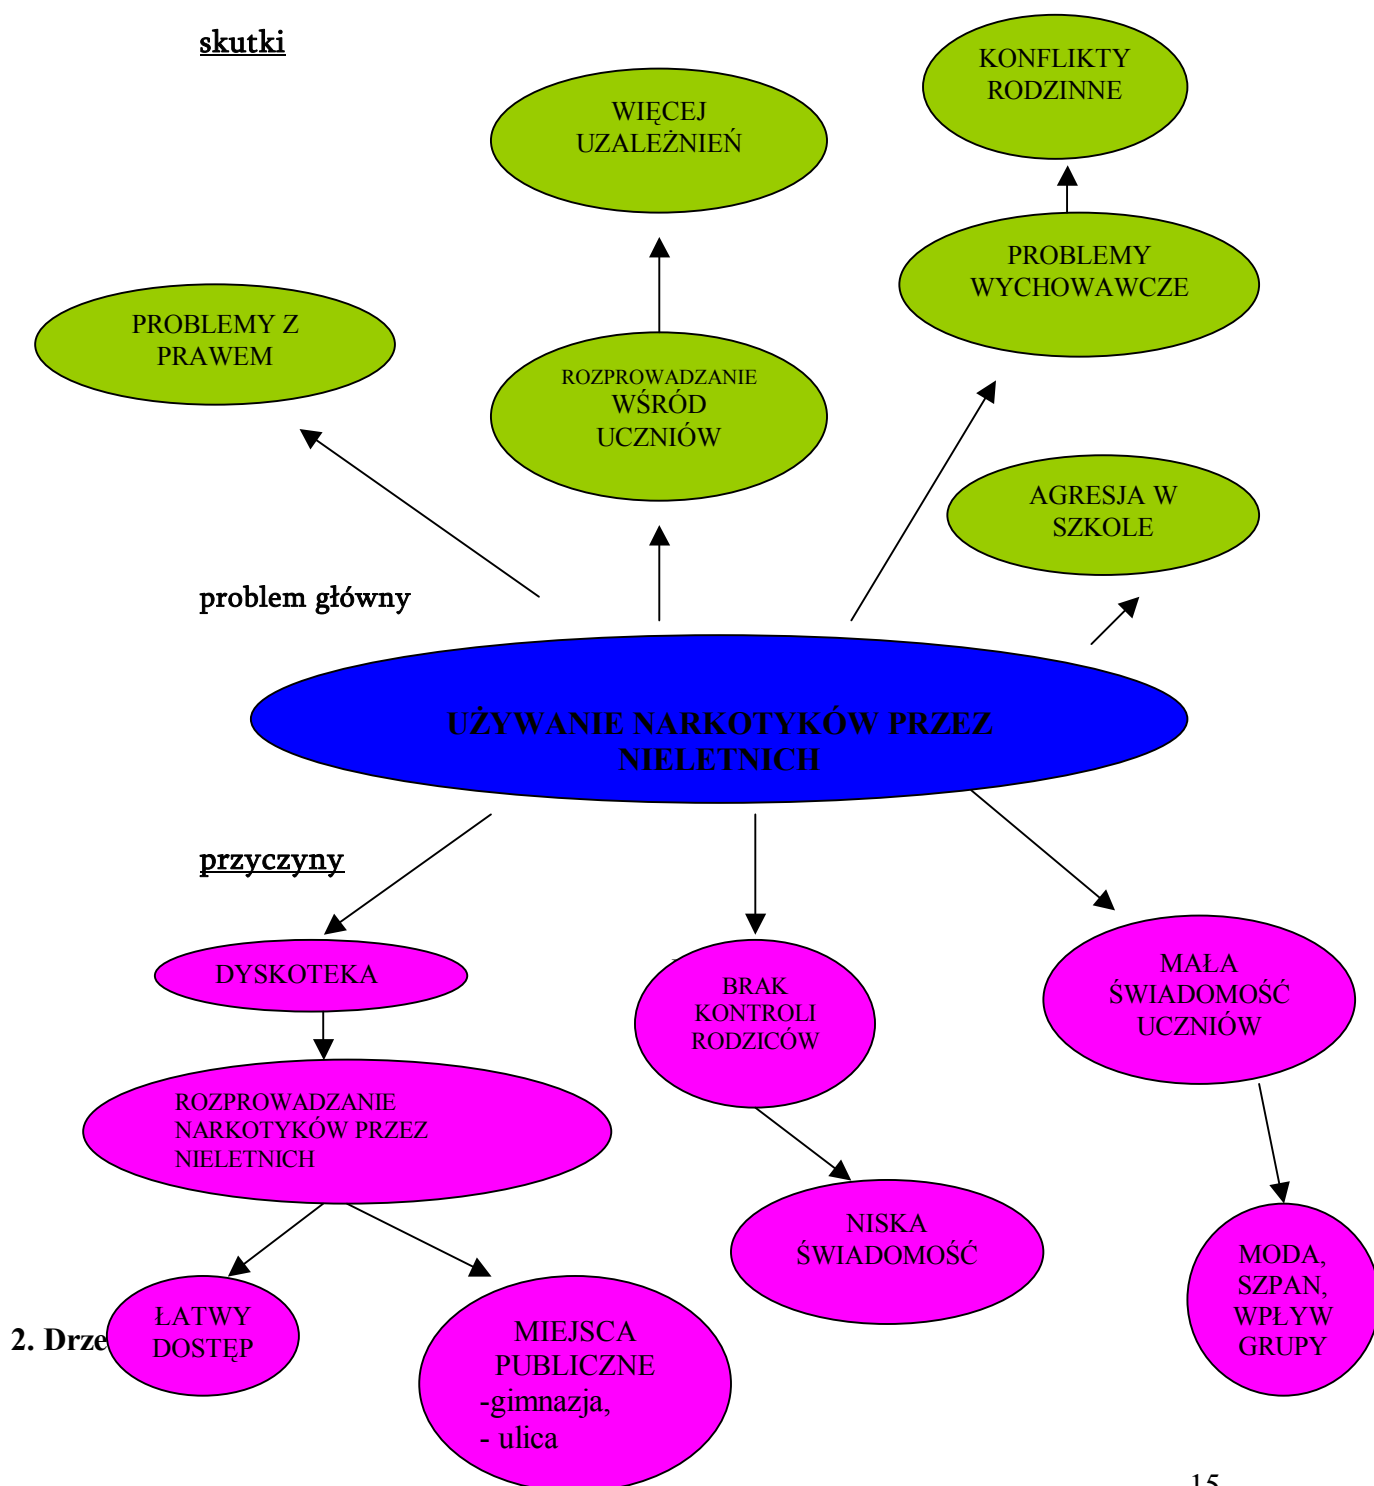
skutki

KONFLIKTY RODZINNE

WIĘCEJ UZALEŻNIEŃ

PROBLEMY WYCHOWAWCZE

PROBLEMY Z PRAWEM

ROZPROWADZANIE WŚRÓD UCZNIÓW

AGRESJA W SZKOLE

problem główny

UŻYWANIE NARKOTYKÓW PRZEZ NIELETNICH

przyczyny

DYSKOTEKA

BRAK KONTROLI RODZICÓW

MAŁA ŚWIADOMOŚĆ UCZNIÓW

ROZPROWADZANIE NARKOTYKÓW PRZEZ NIELETNICH

NISKA ŚWIADOMOŚĆ

MODA, SZPAN, WPŁYW GRUPY

2. Drze

ŁATWY DOSTĘP

MIEJSCA PUBLICZNE -gimnazja, - ulica

15